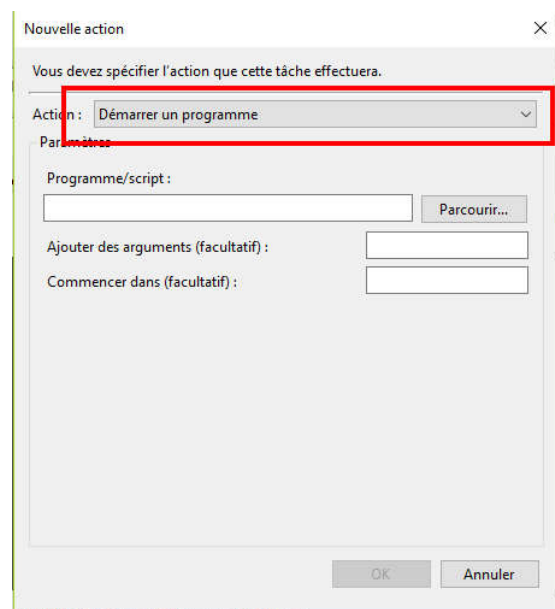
Nouvelle action

×

Vous devez spécifier l'action que cette tâche effectuera.

Action : Démarrer un programme

Paramètres

Programme/script :

Parcourir...

Ajouter des arguments (facultatif) :

Commencer dans (facultatif) :

OK

Annuler